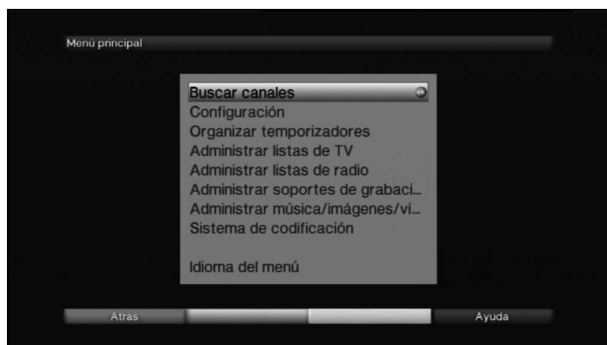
Menú principal

Buscar canales
Configuración
Organizar temporizadores
Administrar listas de TV
Administrar listas de radio
Administrar soportes de grabaci...
Administrar música/imágenes/ví...
Sistema de codificación

Idioma del menú

Atras
Ayuda